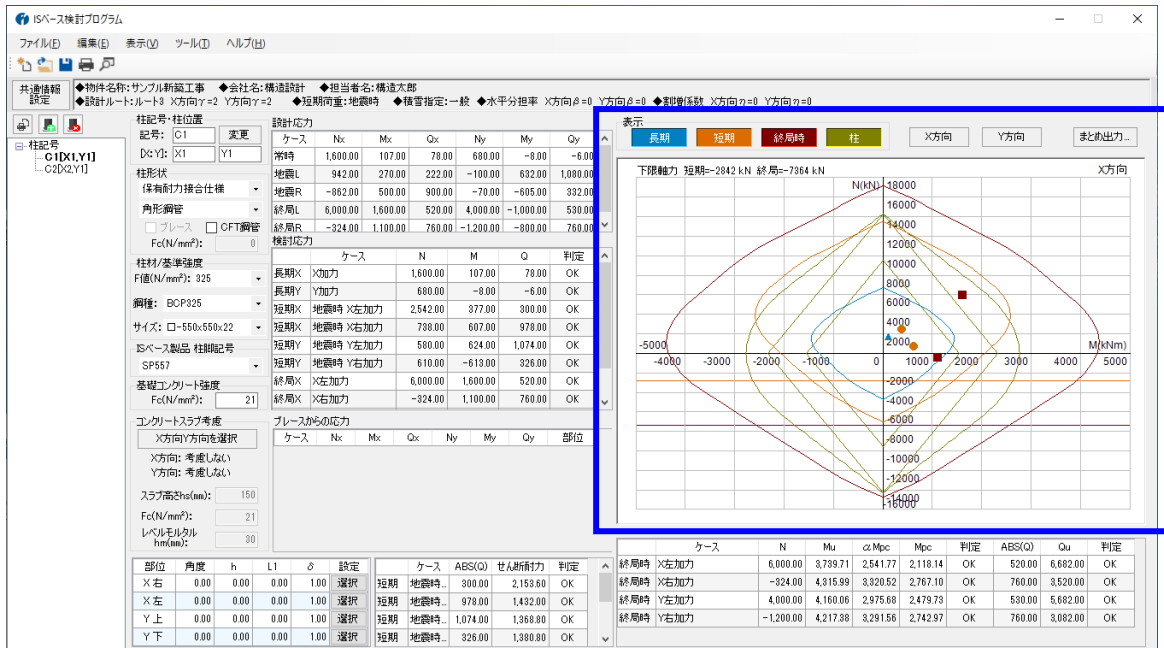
ISベース検討プログラム

ファイル(F) 編集(E) 表示(V) ツール(T) ヘルプ(H)

共通情報設定

◆物件名称:サンプル新築工事 ◆会社名:構造設計 ◆担当者名:構造太郎
◆設計ルート:ルート3 X方向γ=2 Y方向γ=2 ◆短期荷重:地震時 ◆積雪指定:一般 ◆水平分担率 X方向β=0 Y方向β=0 ◆割増係数 X方向η=0 Y方向η=0

柱記号
C1[X1,Y1]
C2[X2,Y1]

柱記号・柱位置
記号: C1 変更
[X:Y]: X1 Y1

柱形状
保有耐力接合仕様
角形鋼管
ブレース CFT鋼管
Fc(N/mm²): 0

柱材/基準強度
F値(N/mm²): 325
鋼種: BCP325
サイズ: □-550×550×22

ISベース製品 柱脚記号
SP557

基礎コンクリート強度
Fc(N/mm²): 21

コンクリートスラブ考慮
X方向Y方向を選択
X方向: 考慮しない
Y方向: 考慮しない
スラブ高さhs(mm): 150
Fc(N/mm²): 21
レベルモルタル hm(mm): 30

設計応力
| ケース | Nx | Mx | Qx | Ny | My | Qy |
|---|---|---|---|---|---|---|
| 常時 | 1,600.00 | 107.00 | 78.00 | 680.00 | -8.00 | -6.00 |
| 地震L | 942.00 | 270.00 | 222.00 | -100.00 | 632.00 | 1,080.00 |
| 地震R | -862.00 | 500.00 | 900.00 | -70.00 | -605.00 | 332.00 |
| 終局L | 6,000.00 | 1,600.00 | 520.00 | 4,000.00 | -1,000.00 | 530.00 |
| 終局R | -324.00 | 1,100.00 | 760.00 | -1,200.00 | -800.00 | 760.00 |

検討応力
| | ケース | N | M | Q | 判定 |
|---|---|---|---|---|---|
| 長期X | X加力 | 1,600.00 | 107.00 | 78.00 | OK |
| 長期Y | Y加力 | 680.00 | -8.00 | -6.00 | OK |
| 短期X | 地震時 X左加力 | 2,542.00 | 377.00 | 300.00 | OK |
| 短期X | 地震時 X右加力 | 738.00 | 607.00 | 978.00 | OK |
| 短期Y | 地震時 Y左加力 | 580.00 | 624.00 | 1,074.00 | OK |
| 短期Y | 地震時 Y右加力 | 610.00 | -613.00 | 326.00 | OK |
| 終局X | X左加力 | 6,000.00 | 1,600.00 | 520.00 | OK |
| 終局X | X右加力 | -324.00 | 1,100.00 | 760.00 | OK |

ブレースからの応力
| ケース | Nx | Mx | Qx | Ny | My | Qy | 部位 |
|---|---|---|---|---|---|---|---|

表示
長期 短期 終局時 柱
X方向 Y方向 まとめ出力...

下限軸力 短期=-2842 kN 終局=-7364 kN
X方向
N(kN) 18000 16000 14000 12000 10000 8000 6000 4000 2000 -2000 -4000 -6000 -8000 -10000 -12000 -14000 -16000
-5000 -4000 -3000 -2000 -1000 0 1000 2000 3000 4000 5000 M(kNm)

| 部位 | 角度 | h | L1 | δ | 設定 |
|---|---|---|---|---|---|
| X右 | 0.00 | 0.00 | 0.00 | 1.00 | 選択 |
| X左 | 0.00 | 0.00 | 0.00 | 1.00 | 選択 |
| Y上 | 0.00 | 0.00 | 0.00 | 1.00 | 選択 |
| Y下 | 0.00 | 0.00 | 0.00 | 1.00 | 選択 |

| | ケース | ABS(Q) | せん断耐力 | 判定 |
|---|---|---|---|---|
| 短期 | 地震時... | 300.00 | 2,153.60 | OK |
| 短期 | 地震時... | 978.00 | 1,432.00 | OK |
| 短期 | 地震時... | 1,074.00 | 1,368.80 | OK |
| 短期 | 地震時... | 326.00 | 1,380.80 | OK |

| | ケース | N | Mu | αMpc | Mpc | 判定 | ABS(Q) | Qu | 判定 |
|---|---|---|---|---|---|---|---|---|---|
| 終局時 | X左加力 | 6,000.00 | 3,739.71 | 2,541.77 | 2,118.14 | OK | 520.00 | 6,682.00 | OK |
| 終局時 | X右加力 | -324.00 | 4,315.99 | 3,320.52 | 2,767.10 | OK | 760.00 | 3,520.00 | OK |
| 終局時 | Y左加力 | 4,000.00 | 4,160.06 | 2,975.68 | 2,479.73 | OK | 530.00 | 5,682.00 | OK |
| 終局時 | Y右加力 | -1,200.00 | 4,217.38 | 3,291.56 | 2,742.97 | OK | 760.00 | 3,082.00 | OK |